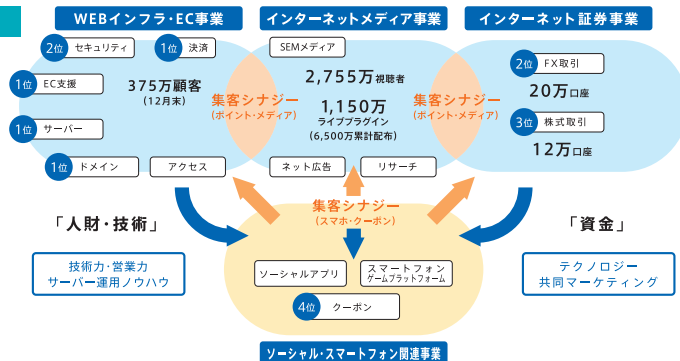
WEBインフラ・EC事業

インターネットメディア事業

インターネット証券事業

2位 セキュリティ

1位 決済

1位 EC支援

375万顧客
(12月末)

1位 サーバー

1位 ドメイン

アクセス

SEMメディア

2,755万視聴者

1,150万
ライブプラグイン
(6,500万累計配布)

ネット広告

リサーチ

2位 FX取引

20万口座

3位 株式取引

12万口座

集客シナジー
(ポイント・メディア)

集客シナジー
(ポイント・メディア)

集客シナジー
(スマホ・クーポン)

「人財・技術」

技術力・営業力
サーバー運用ノウハウ

「資金」

テクノロジー
共同マーケティング

ソーシャルアプリ

スマートフォン
ゲームプラットフォーム

4位 クーポン

ソーシャル・スマートフォン関連事業